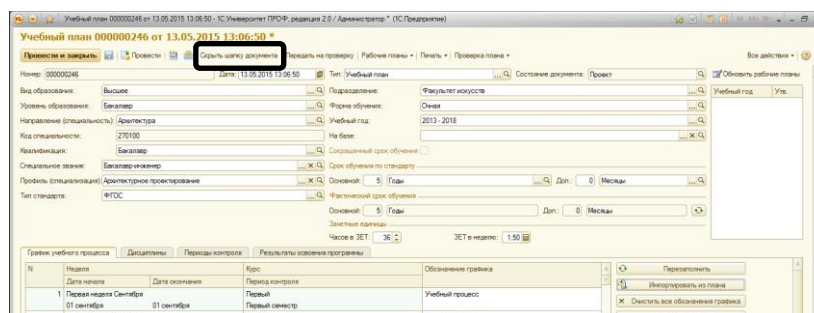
Учебный план 000000246 от 13.05.2015 13:06:50 - 1С:Университет ПРОФ, редакция 2.0 / Администратор * (1С:Предприятие)

Учебный план 000000246 от 13.05.2015 13:06:50 *

Провести и закрыть | Провести | Скрыть шапку документа | Передать на проверку | Рабочие планы | Печать | Проверка плана | Все действия

Номер: 000000246 | Дата: 13.05.2015 13:06:50 | Тип: Учебный план | Состояние документа: Проект | Обновить рабочие планы

Вид образования: Высшее
Уровень образования: Бакалавр
Направление (специальность): Архитектура
Код специальности: 270100
Квалификация: Бакалавр
Специальное звание: Бакалавр-инженер
Профиль (специализация): Архитектурное проектирование
Тип стандарта: ФГОС

Подразделение: Факультет искусств
Форма обучения: Очная
Учебный год: 2013 - 2018
На базе:
Сокращенный срок обучения
Срок обучения по стандарту
Основной: 5 Годы | Доп.: 0 Месяцы
Фактический срок обучения
Основной: 5 Годы | Доп.: 0 Месяцы
Зачетные единицы
Часов в ЗЕТ: 36 | ЗЕТ в неделю: 1.50

| Учебный год | Утв. |
|---|---|

График учебного процесса | Дисциплины | Периоды контроля | Результаты освоения программы

| N | Неделя / Дата начала | Дата окончания | Курс / Период контроля | Обозначение графика |
|---|---|---|---|---|
| 1 | Первая неделя Сентября / 01 сентября | 01 сентября | Первый / Первый семестр | Учебный процесс |

Перезаполнить
Импортировать из плана
Очистить все обозначения графика